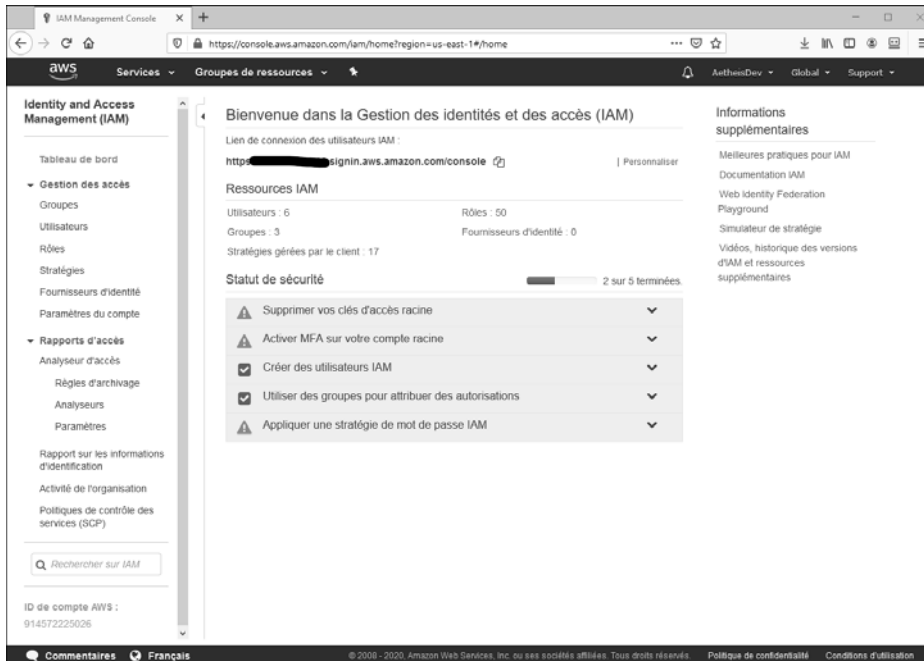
IAM Management Console
https://console.aws.amazon.com/iam/home?region=us-east-1#/home

aws Services Groupes de ressources AetheisDev Global Support

Identity and Access Management (IAM)

Tableau de bord
Gestion des accès
Groupes
Utilisateurs
Rôles
Stratégies
Fournisseurs d'identité
Paramètres du compte
Rapports d'accès
Analyseur d'accès
Règles d'archivage
Analyseurs
Paramètres
Rapport sur les informations d'identification
Activité de l'organisation
Politiques de contrôle des services (SCP)

Rechercher sur IAM

ID de compte AWS :
914572225026

Bienvenue dans la Gestion des identités et des accès (IAM)

Lien de connexion des utilisateurs IAM :
https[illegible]signin.aws.amazon.com/console | Personnaliser

Ressources IAM

Utilisateurs : 6
Rôles : 50
Groupes : 3
Fournisseurs d'identité : 0
Stratégies gérées par le client : 17

Statut de sécurité 2 sur 5 terminées.

Supprimer vos clés d'accès racine
Activer MFA sur votre compte racine
Créer des utilisateurs IAM
Utiliser des groupes pour attribuer des autorisations
Appliquer une stratégie de mot de passe IAM

Informations supplémentaires

Meilleures pratiques pour IAM
Documentation IAM
Web Identity Federation Playground
Simulateur de stratégie
Vidéos, historique des versions d'IAM et ressources supplémentaires

Commentaires Français © 2008 - 2020, Amazon Web Services, Inc. ou ses sociétés affiliées. Tous droits réservés. Politique de confidentialité Conditions d'utilisation